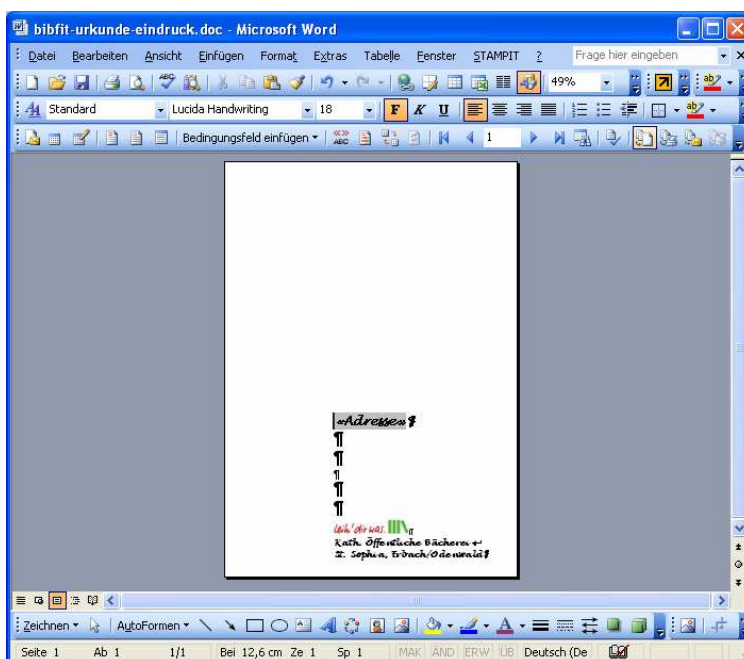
bibfit-urkunde-eindruck.doc - Microsoft Word

Datei Bearbeiten Ansicht Einfügen Format Extras Tabelle Fenster STAMPIT ? Frage hier eingeben

49%

Standard Lucida Handwriting 18 F K U

Bedingungsfeld einfügen 1

«Adresse»¶
¶
¶
¶
¶
¶

leih' dir was.
Kath. öffentliche Bücherei
St. Sophia, Erbach/Odenwald¶

Zeichnen AutoFormen

Seite 1 Ab 1 1/1 Bei 12,6 cm Ze 1 Sp 1 MAK ÄND ERW ÜB Deutsch (De